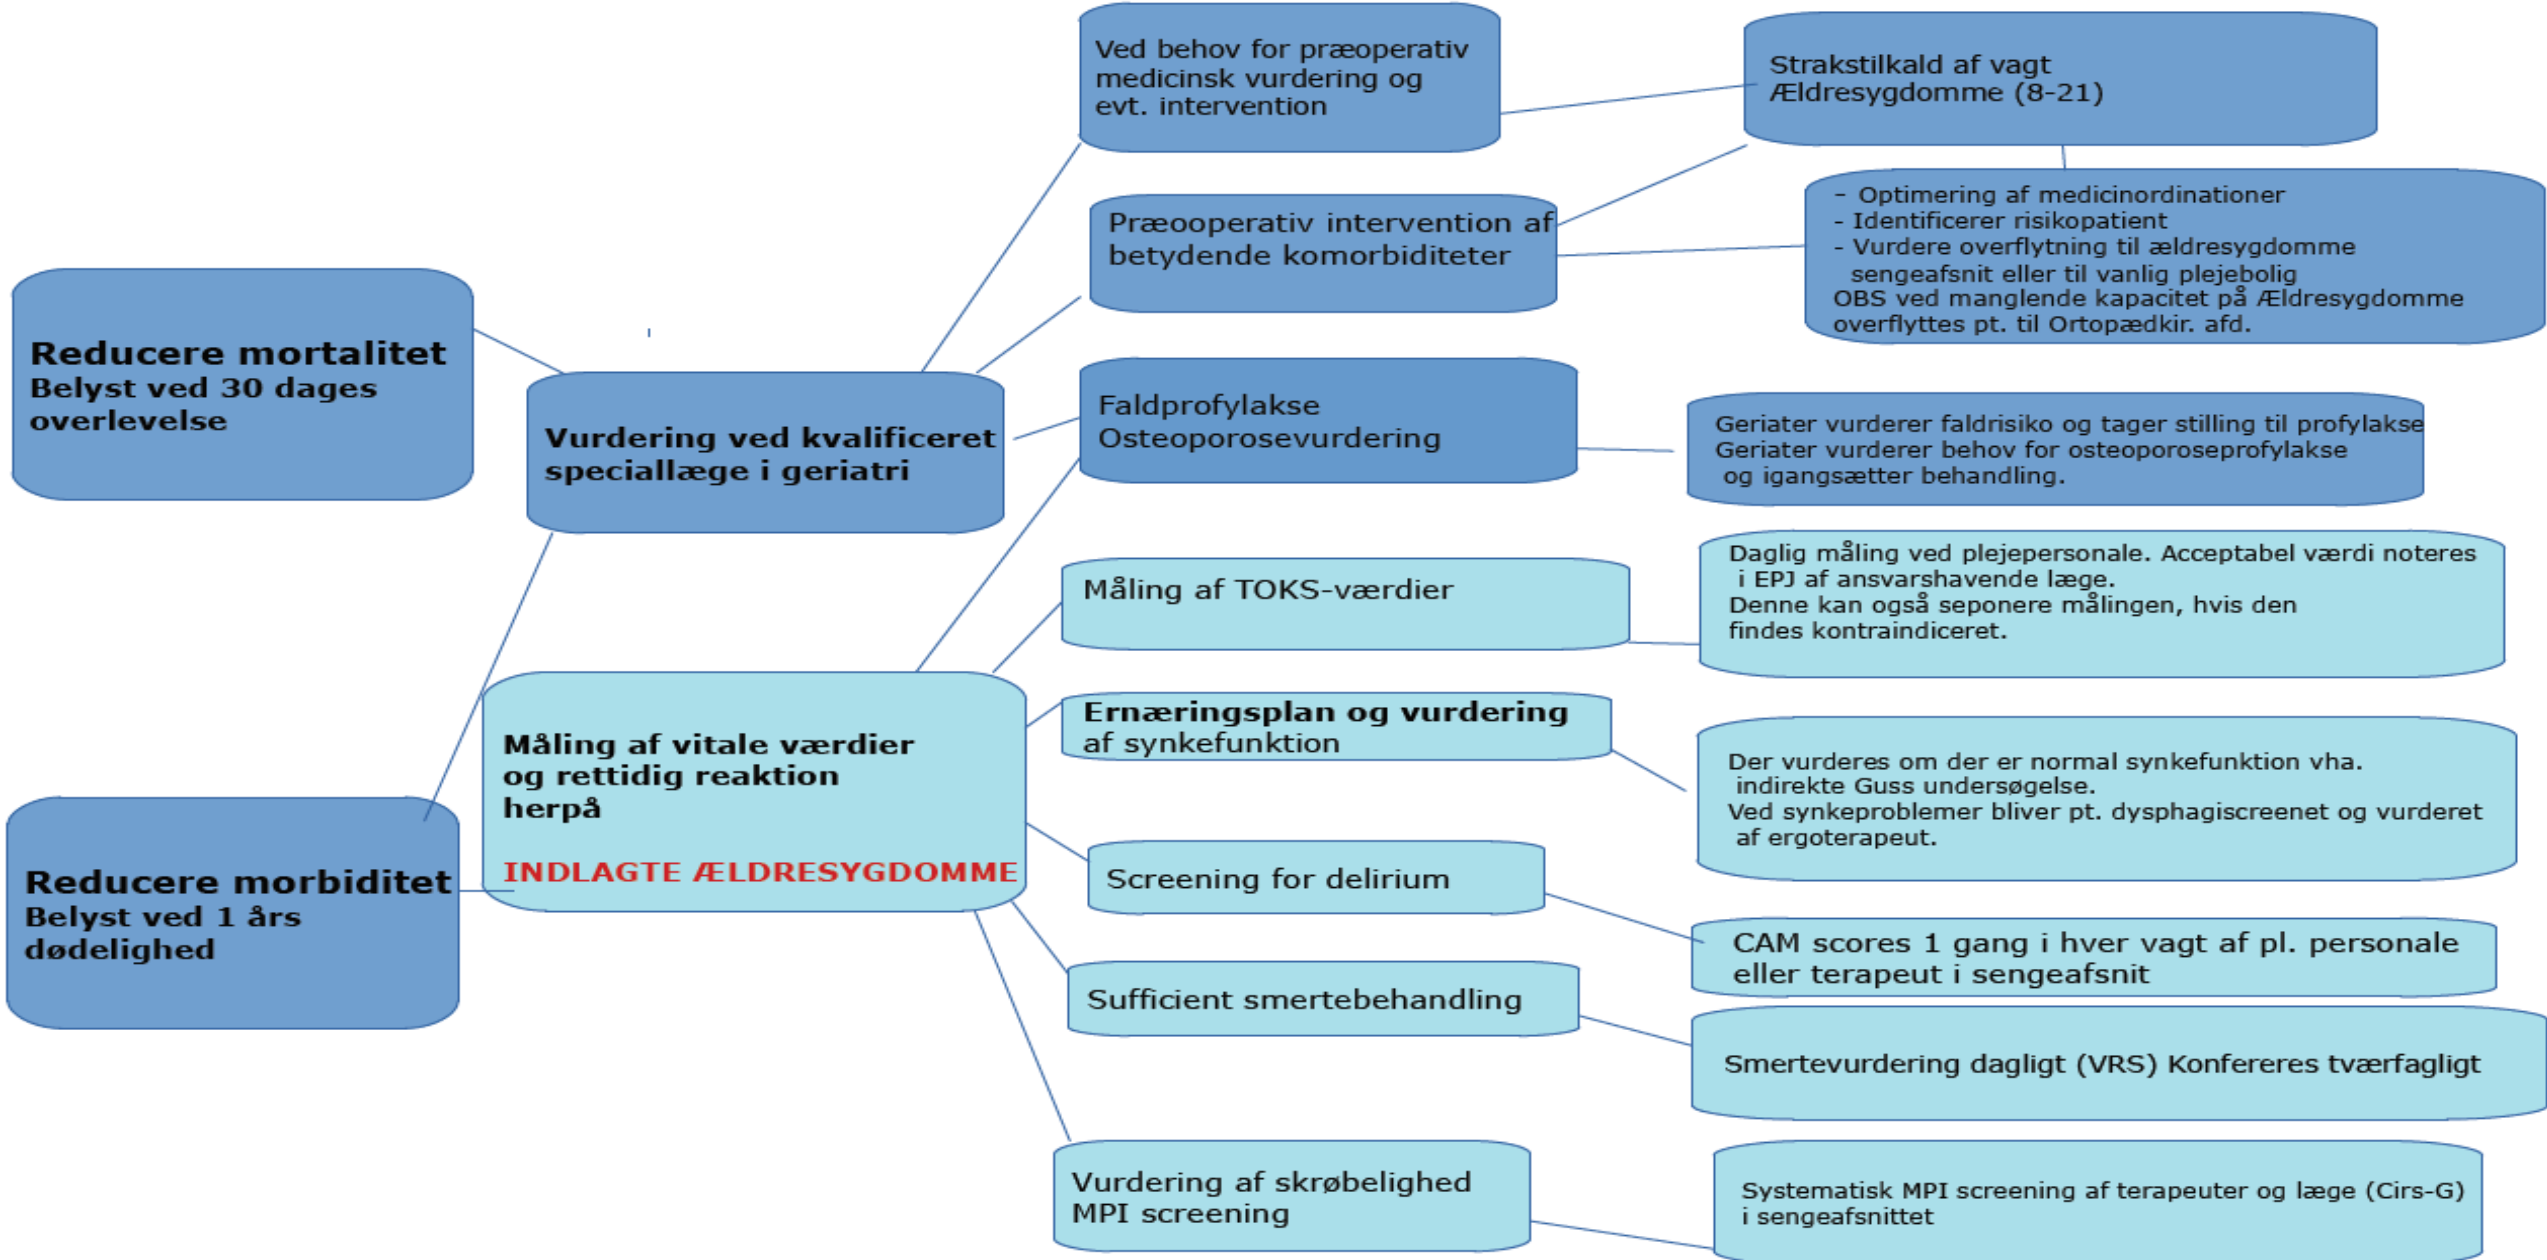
Reducere mortalitet
Belyst ved 30 dages overlevelse

Vurdering ved kvalificeret speciallæge i geriatri

Ved behov for præoperativ medicinsk vurdering og evt. intervention

Strakstilkald af vagt Ældresygdomme (8-21)

Præooperativ intervention af betydende komorbiditeter

- Optimering af medicinordinationer
- Identificerer risikopatient
- Vurdere overflytning til ældresygdomme sengeafsnit eller til vanlig plejebolig
OBS ved manglende kapacitet på Ældresygdomme overflyttes pt. til Ortopædkir. afd.

Faldprofylakse
Osteoporosevurdering

Geriater vurderer faldrisiko og tager stilling til profylakse
Geriater vurderer behov for osteoporoseprofylakse og igangsætter behandling.

Reducere morbiditet
Belyst ved 1 års dødelighed

Måling af vitale værdier og rettidig reaktion herpå

INDLAGTE ÆLDRESYGDOMME

Måling af TOKS-værdier

Daglig måling ved plejepersonale. Acceptabel værdi noteres i EPJ af ansvarshavende læge.
Denne kan også seponere målingen, hvis den findes kontraindiceret.

Ernæringsplan og vurdering af synkefunktion

Der vurderes om der er normal synkefunktion vha. indirekte Guss undersøgelse.
Ved synkeproblemer bliver pt. dysphagiscreenet og vurderet af ergoterapeut.

Screening for delirium

CAM scores 1 gang i hver vagt af pl. personale eller terapeut i sengeafsnit

Sufficient smertebehandling

Smertevurdering dagligt (VRS) Konfereres tværfagligt

Vurdering af skrøbelighed
MPI screening

Systematisk MPI screening af terapeuter og læge (Cirs-G) i sengeafsnittet